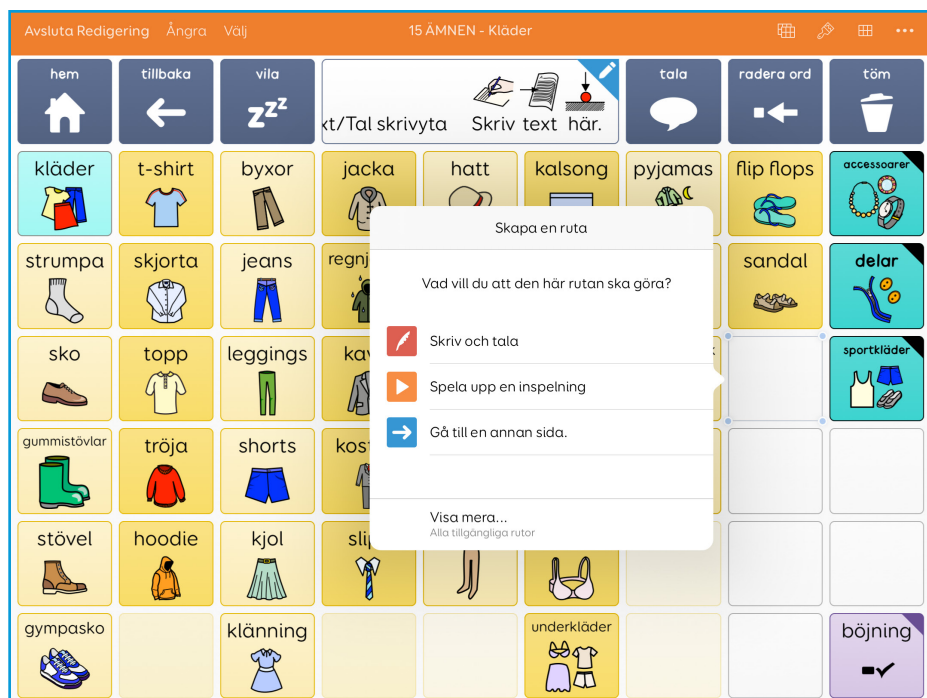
Avsluta Redigering Ångra Välj

15 ÄMNEN - Kläder

hem
tillbaka
vila
xt/Tal skrivyta Skriv text här.
tala
radera ord
töm

kläder
t-shirt
byxor
jacka
hatt
kalsong
pyjamas
flip flops
accessoarer

strumpa
skjorta
jeans
regnj
sandal
delar

sko
topp
leggings
kav
sportkläder

gummistövlar
tröja
shorts
kost

stövel
hoodie
kjol
slip

gympasko
klänning
underkläder
böjning

Skapa en ruta

Vad vill du att den här rutan ska göra?

Skriv och tala

Spela upp en inspelning

Gå till en annan sida.

Visa mera...
Alla tillgängliga rutor